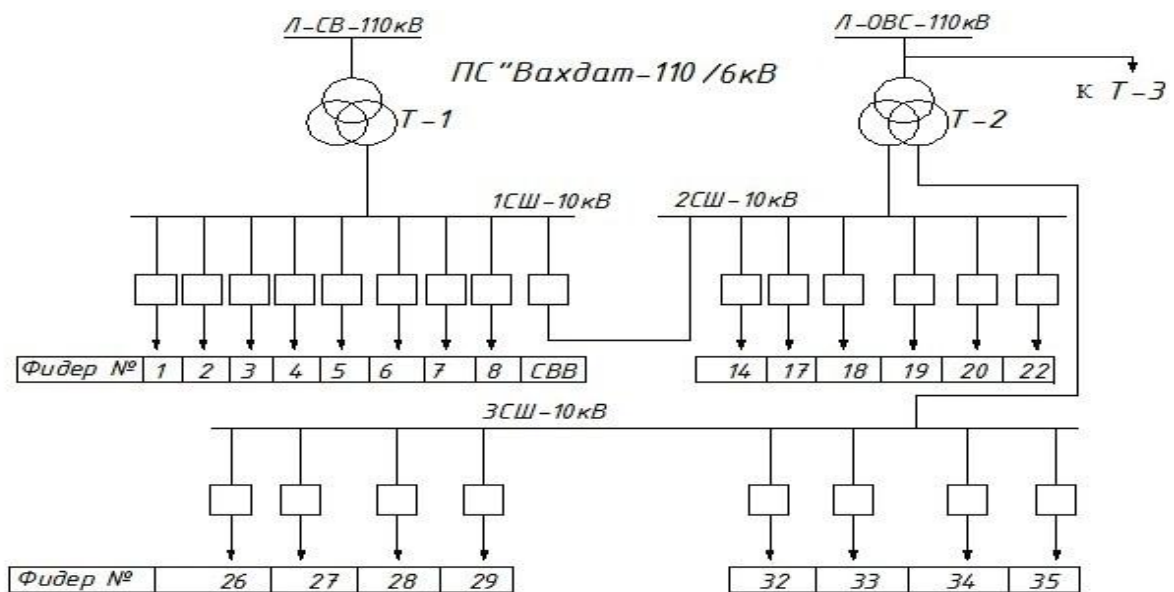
Л–СВ–110кВ

ПС"Вахдат–110 /6кВ

Л–ОВС–110кВ

к Т–3

Т–1

Т–2

1СШ–10кВ

2СШ–10кВ

| Фидер № | 1 | 2 | 3 | 4 | 5 | 6 | 7 | 8 | СВВ |
|---|---|---|---|---|---|---|---|---|---|

| 14 | 17 | 18 | 19 | 20 | 22 |
|---|---|---|---|---|---|

3СШ–10кВ

| Фидер № | 26 | 27 | 28 | 29 |
|---|---|---|---|---|

| 32 | 33 | 34 | 35 |
|---|---|---|---|